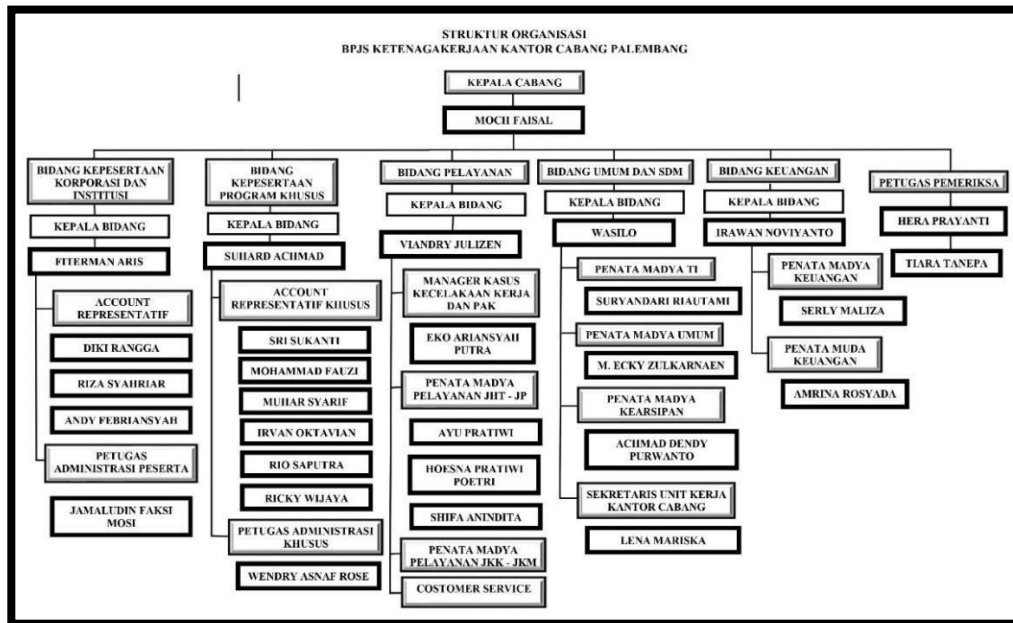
STRUKTUR ORGANISASI
BPJS KETENAGAKERJAAN KANTOR CABANG PALEMBANG

KEPALA CABANG

MOCH FAISAL

BIDANG KEPESERTAAN KORPORASI DAN INSTITUSI

KEPALA BIDANG

FITERMAN ARIS

ACCOUNT REPRESENTATIF

DIKI RANGGA

RIZA SYAHRIAR

ANDY FEBRIANSYAH

PETUGAS ADMINISTRASI PESERTA

JAMALUDIN FAKSI MOSI

BIDANG KEPESERTAAN PROGRAM KHUSUS

KEPALA BIDANG

SUHARD ACHMAD

ACCOUNT REPRESENTATIF KHUSUS

SRI SUKANTI

MOHAMMAD FAUZI

MUHAR SYARIF

IRVAN OKTAVIAN

RIO SAPUTRA

RICKY WIJAYA

PETUGAS ADMINISTRASI KHUSUS

WENDRY ASNAF ROSE

BIDANG PELAYANAN

KEPALA BIDANG

VIANDRY JULIZEN

MANAGER KASUS KECELAKAAN KERJA DAN PAK

EKO ARIANSYAH PUTRA

PENATA MADYA PELAYANAN JHT - JP

AYU PRATIWI

HOESNA PRATIWI POETRI

SHIFA ANINDITA

PENATA MADYA PELAYANAN JKK - JKM

COSTOMER SERVICE

BIDANG UMUM DAN SDM

KEPALA BIDANG

WASILO

PENATA MADYA TI

SURYANDARI RIAUTAMI

PENATA MADYA UMUM

M. ECKY ZULKARNAEN

PENATA MADYA KEARSIPAN

ACHMAD DENDY PURWANTO

SEKRETARIS UNIT KERJA KANTOR CABANG

LENA MARISKA

BIDANG KEUANGAN

KEPALA BIDANG

IRAWAN NOVIYANTO

PENATA MADYA KEUANGAN

SERLY MALIZA

PENATA MUDA KEUANGAN

AMRINA ROSYADA

PETUGAS PEMERIKSA

HERA PRAYANTI

TIARA TANEPA